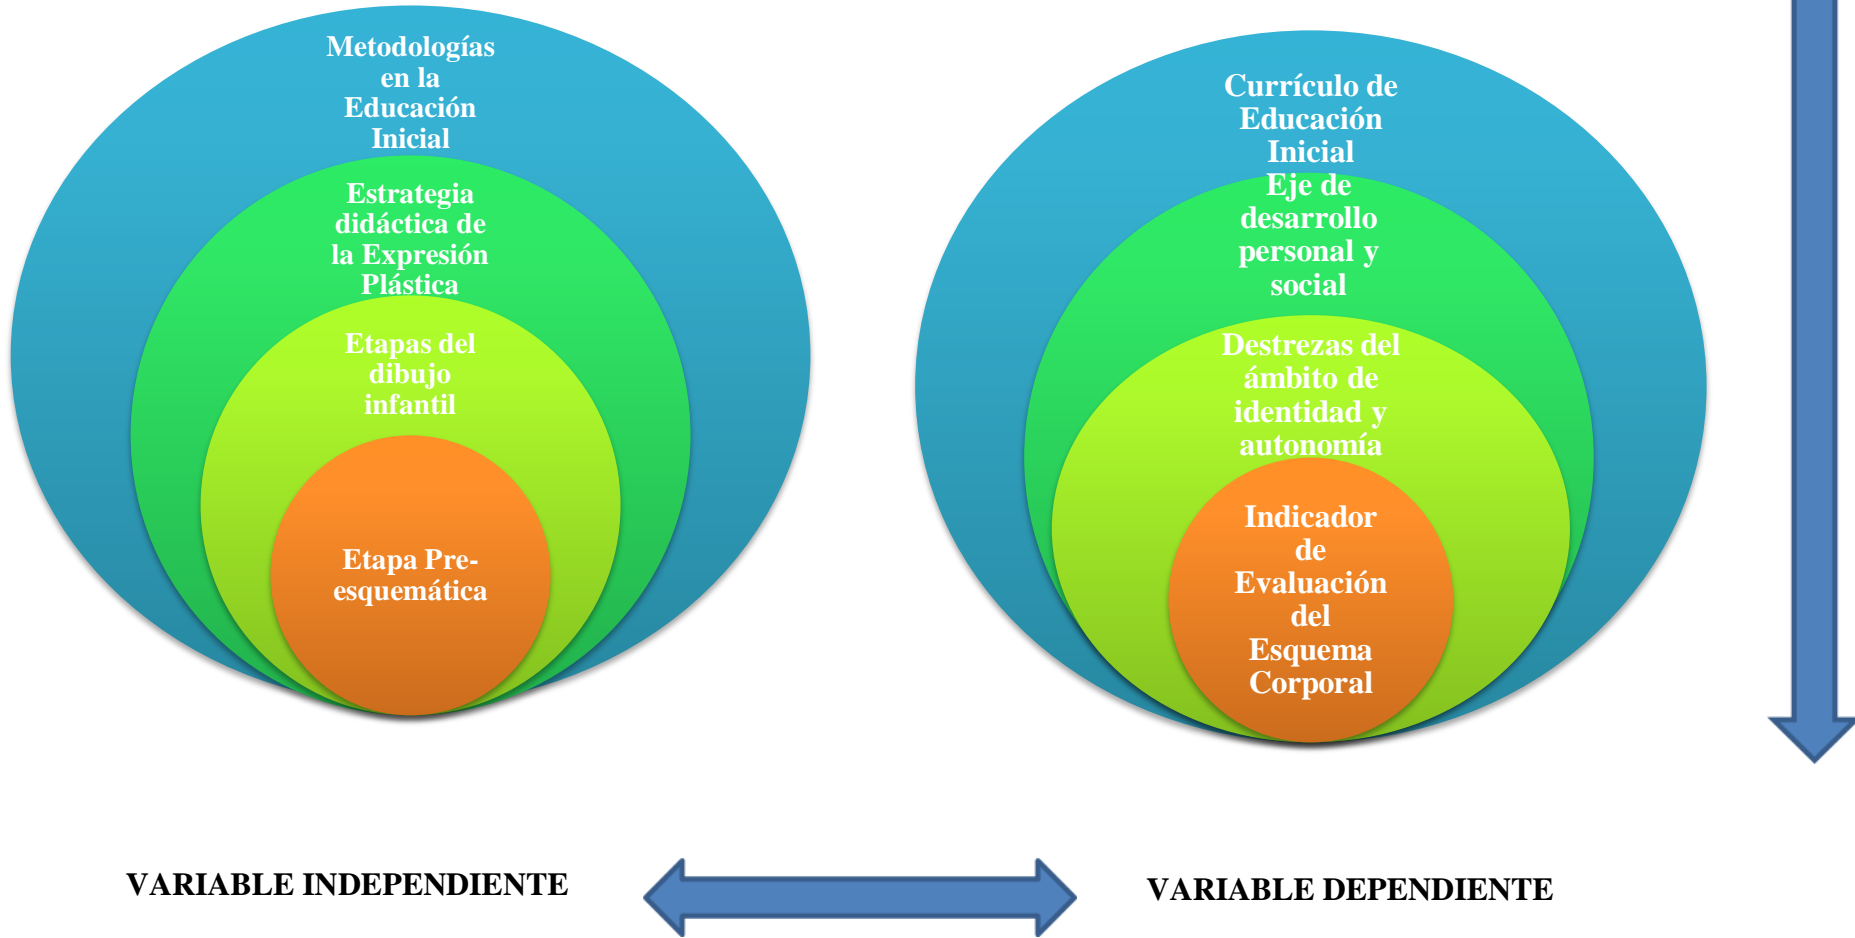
Metodologías en la Educación Inicial

Estrategia didáctica de la Expresión Plástica

Etapas del dibujo infantil

Etapa Pre-esquemática

Currículo de Educación Inicial

Eje de desarrollo personal y social

Destrezas del ámbito de identidad y autonomía

Indicador de Evaluación del Esquema Corporal

VARIABLE INDEPENDIENTE

VARIABLE DEPENDIENTE